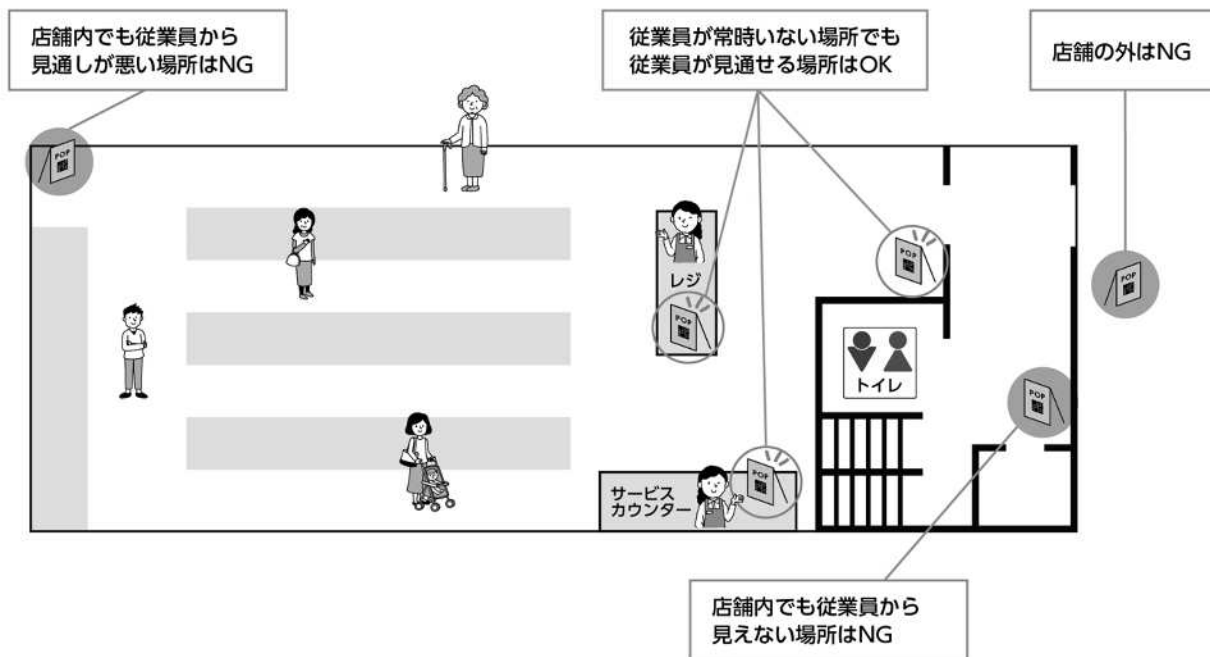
店舗内でも従業員から見通しが悪い場所はNG

従業員が常時いない場所でも従業員が見通せる場所はOK

店舗の外はNG

POP

POP

POP

POP

POP

POP

レジ

トイレ

サービスカウンター

店舗内でも従業員から見えない場所はNG